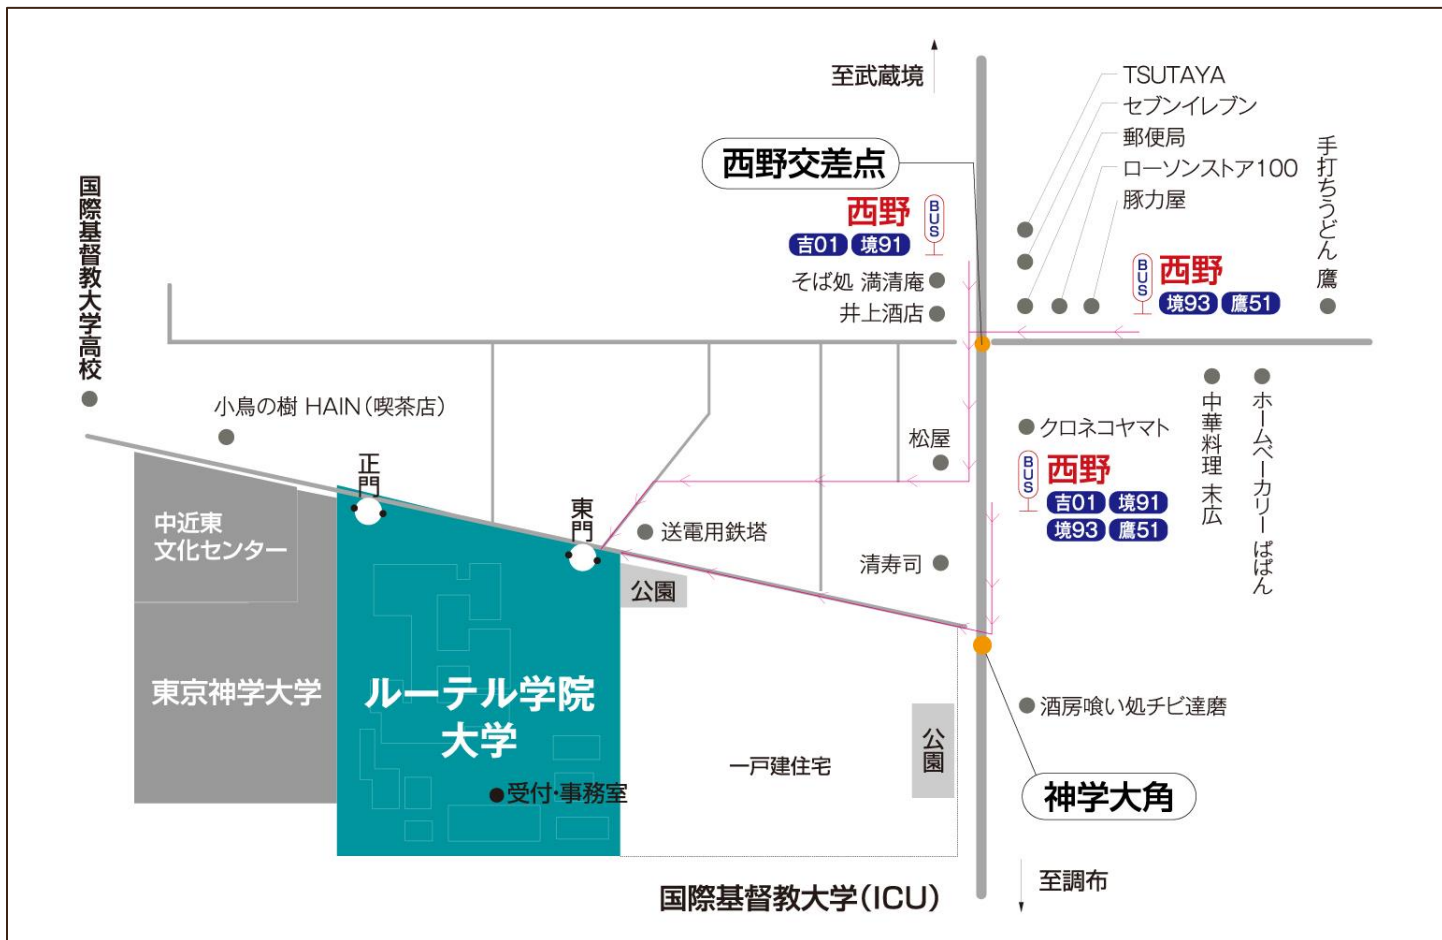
至武蔵境

TSUTAYA
セブンイレブン
郵便局
ローソンストア100
豚力屋

手打ちうどん 鷹

西野交差点

西野 BUS
吉01 境91

西野 BUS
境93 鷹51

そば処 満清庵
井上酒店

国際基督教大学高校

小鳥の樹 HAIN(喫茶店)

松屋

クロネコヤマト

中華料理 末広

ホームベーカリー ぱぱん

西野 BUS
吉01 境91
境93 鷹51

正門

東門

送電用鉄塔

中近東文化センター

清寿司

公園

東京神学大学

ルーテル学院大学

受付·事務室

一戸建住宅

公園

酒房喰い処チビ達磨

神学大角

至調布

国際基督教大学(ICU)